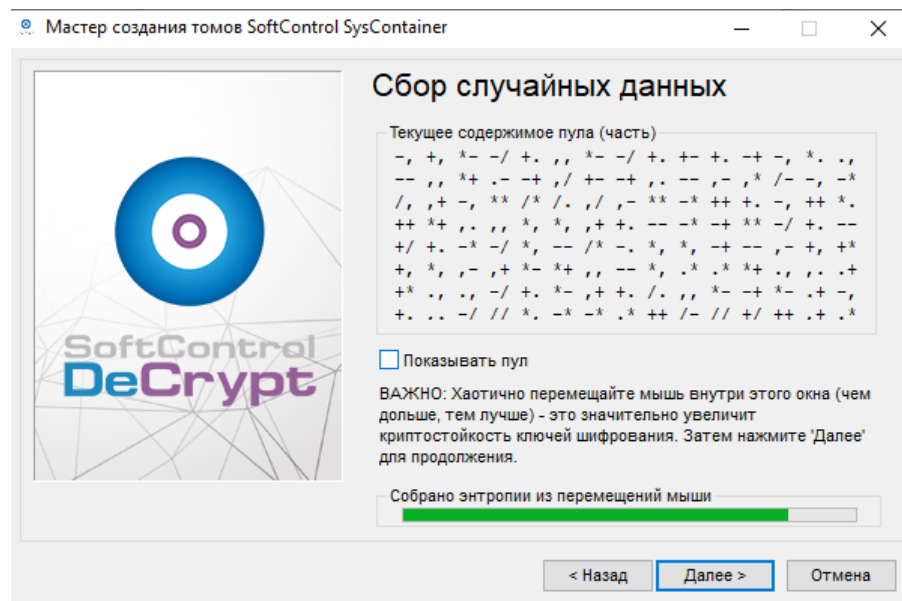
Мастер создания томов SoftControl SysContainer

SoftControl
DeCrypt

Сбор случайных данных

Текущее содержимое пула (часть)

-, +, *- -/ +. ,, *- -/ +. +- +. -+ -, *. .,
-- ,, *+ .- -+ ,/ +- -+ ,. -- ,- ,* /- -, -*
/, ,+ -, ** /* /. ,/ ,- ** -* ++ +. -, ++ *.
++ *+ ,. ,, *, *, ,+ +. -- -* -+ ** -/ +. --
+/ +. -* -/ *, -- /* -. *, *, -+ -- ,- +, +*
+, *, ,- ,+ *- *+ ,, -- *, .* .* *+ ., ,. .+
+* ., ., -/ +. *- ,+ +. /. ,, *- -+ *- .+ -,
+. .. -/ // *. -* -* .* ++ /- // +/ ++ .+ .*

Показывать пул

ВАЖНО: Хаотично перемещайте мышь внутри этого окна (чем дольше, тем лучше) - это значительно увеличит криптостойкость ключей шифрования. Затем нажмите 'Далее' для продолжения.

Собрано энтропии из перемещений мыши

< Назад
Далее >
Отмена